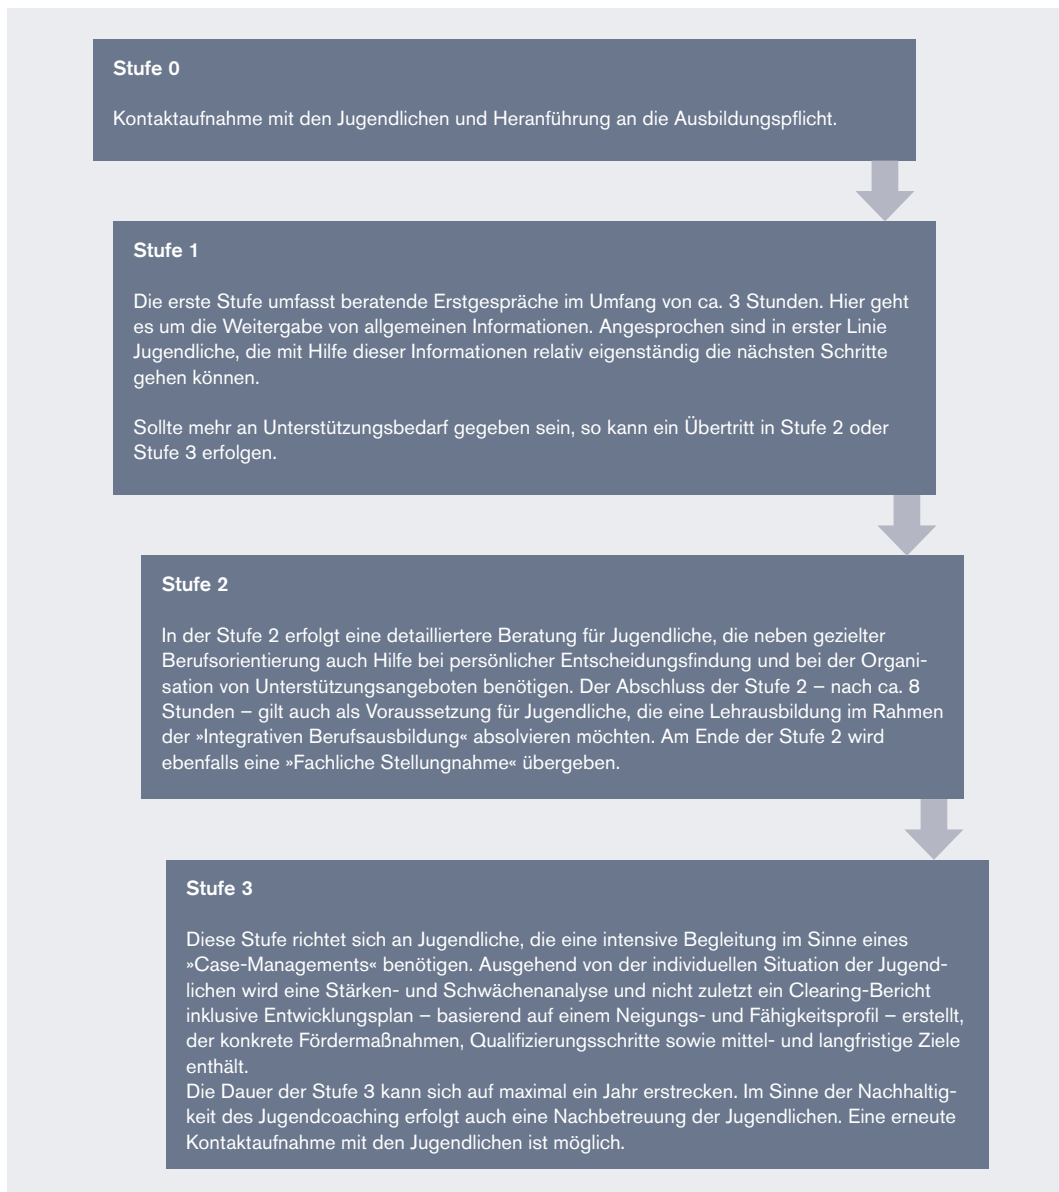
Stufe 0

Kontaktaufnahme mit den Jugendlichen und Heranführung an die Ausbildungspflicht.

Stufe 1

Die erste Stufe umfasst beratende Erstgespräche im Umfang von ca. 3 Stunden. Hier geht es um die Weitergabe von allgemeinen Informationen. Angesprochen sind in erster Linie Jugendliche, die mit Hilfe dieser Informationen relativ eigenständig die nächsten Schritte gehen können.

Sollte mehr an Unterstützungsbedarf gegeben sein, so kann ein Übertritt in Stufe 2 oder Stufe 3 erfolgen.

Stufe 2

In der Stufe 2 erfolgt eine detailliertere Beratung für Jugendliche, die neben gezielter Berufsorientierung auch Hilfe bei persönlicher Entscheidungsfindung und bei der Organisation von Unterstützungsangeboten benötigen. Der Abschluss der Stufe 2 – nach ca. 8 Stunden – gilt auch als Voraussetzung für Jugendliche, die eine Lehrausbildung im Rahmen der »Integrativen Berufsausbildung« absolvieren möchten. Am Ende der Stufe 2 wird ebenfalls eine »Fachliche Stellungnahme« übergeben.

Stufe 3

Diese Stufe richtet sich an Jugendliche, die eine intensive Begleitung im Sinne eines »Case-Managements« benötigen. Ausgehend von der individuellen Situation der Jugendlichen wird eine Stärken- und Schwächenanalyse und nicht zuletzt ein Clearing-Bericht inklusive Entwicklungsplan – basierend auf einem Neigungs- und Fähigkeitsprofil – erstellt, der konkrete Fördermaßnahmen, Qualifizierungsschritte sowie mittel- und langfristige Ziele enthält.
Die Dauer der Stufe 3 kann sich auf maximal ein Jahr erstrecken. Im Sinne der Nachhaltigkeit des Jugendcoaching erfolgt auch eine Nachbetreuung der Jugendlichen. Eine erneute Kontaktaufnahme mit den Jugendlichen ist möglich.